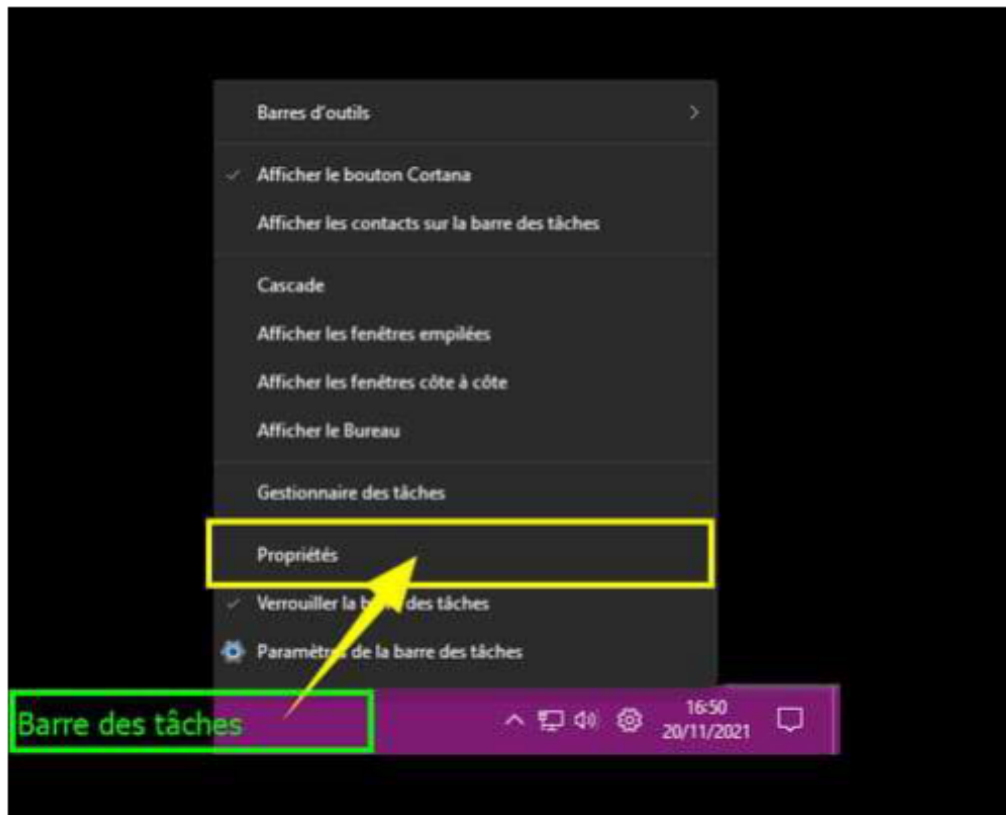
Barres d'outils

Afficher le bouton Cortana

Afficher les contacts sur la barre des tâches

Cascade

Afficher les fenêtres empilées

Afficher les fenêtres côte à côte

Afficher le Bureau

Gestionnaire des tâches

Propriétés

Verrouiller la barre des tâches

Paramètres de la barre des tâches

Barre des tâches

16:50
20/11/2021